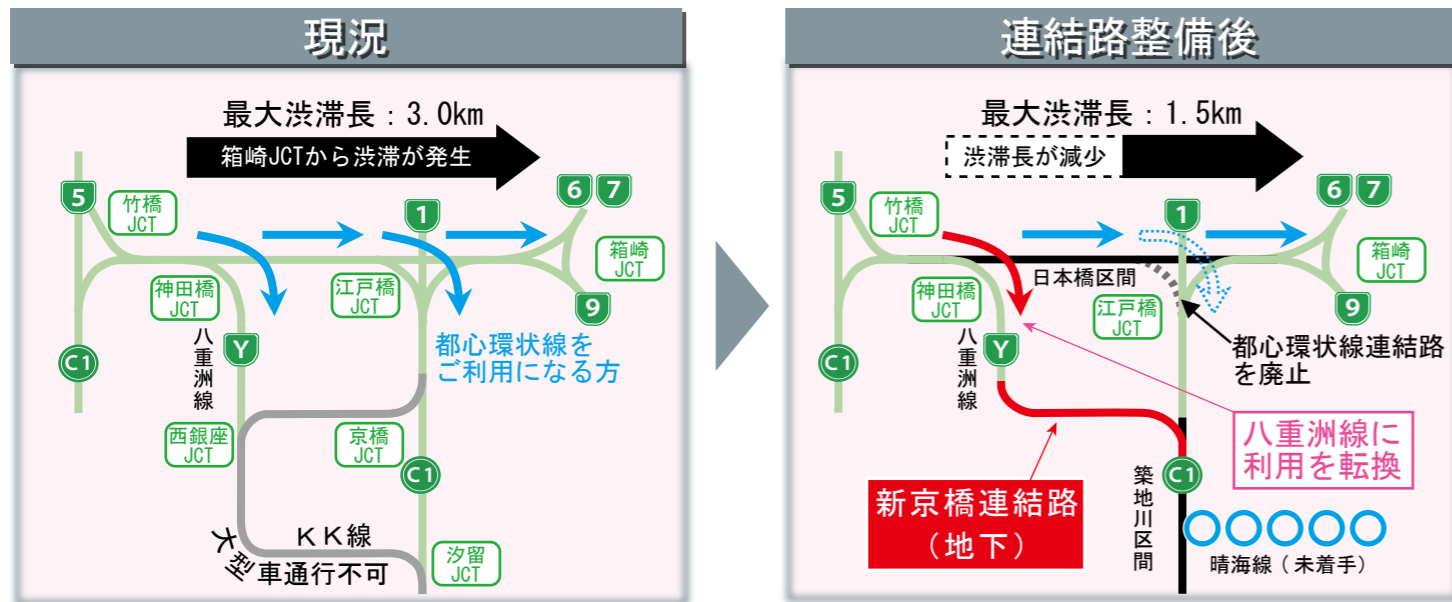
現況

最大渋滞長：3.0km

箱崎JCTから渋滞が発生

5
竹橋JCT
1
6 7
箱崎JCT
9
神田橋JCT
江戸橋JCT
都心環状線をご利用になる方
八重洲線
Y
C1
西銀座JCT
京橋JCT
C1
KK線
大型車通行不可
汐留JCT

連結路整備後

最大渋滞長：1.5km

渋滞長が減少

5
竹橋JCT
1
6 7
箱崎JCT
日本橋区間
9
神田橋JCT
江戸橋JCT
都心環状線連結路を廃止
八重洲線
Y
C1
八重洲線に利用を転換
築地川区間
C1
新京橋連結路（地下）
晴海線（未着手）